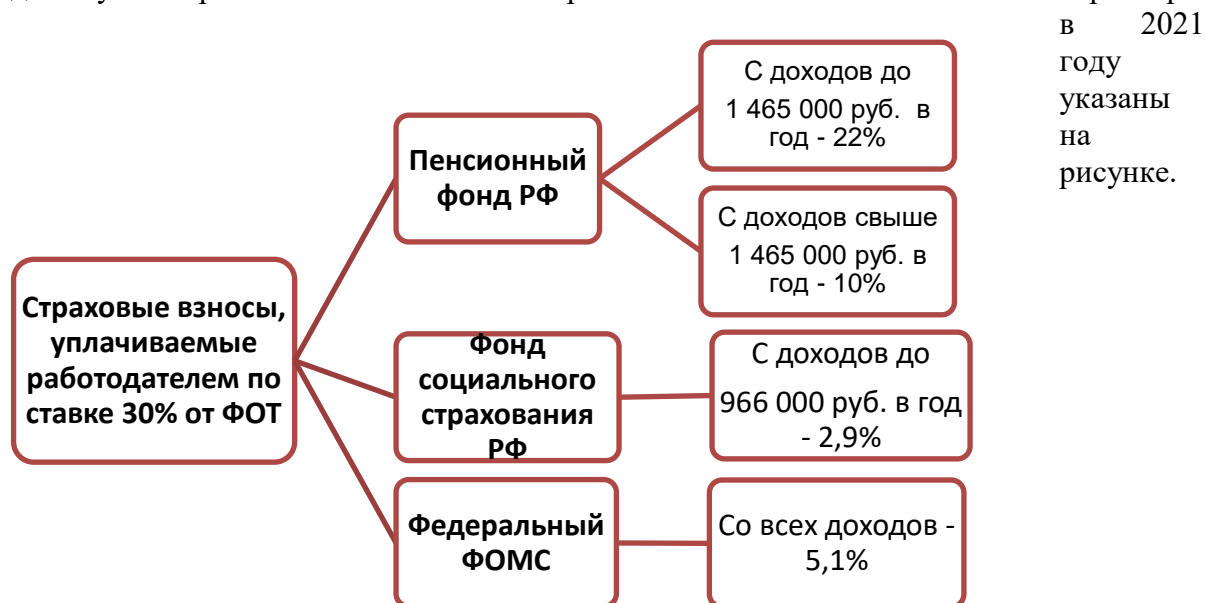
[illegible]

в 2021 году указаны на рисунке.

Страховые взносы, уплачиваемые работодателем по ставке 30% от ФОТ

Пенсионный фонд РФ

С доходов до 1 465 000 руб. в год - 22%

С доходов свыше 1 465 000 руб. в год - 10%

Фонд социального страхования РФ

С доходов до 966 000 руб. в год - 2,9%

Федеральный ФОМС

Со всех доходов - 5,1%